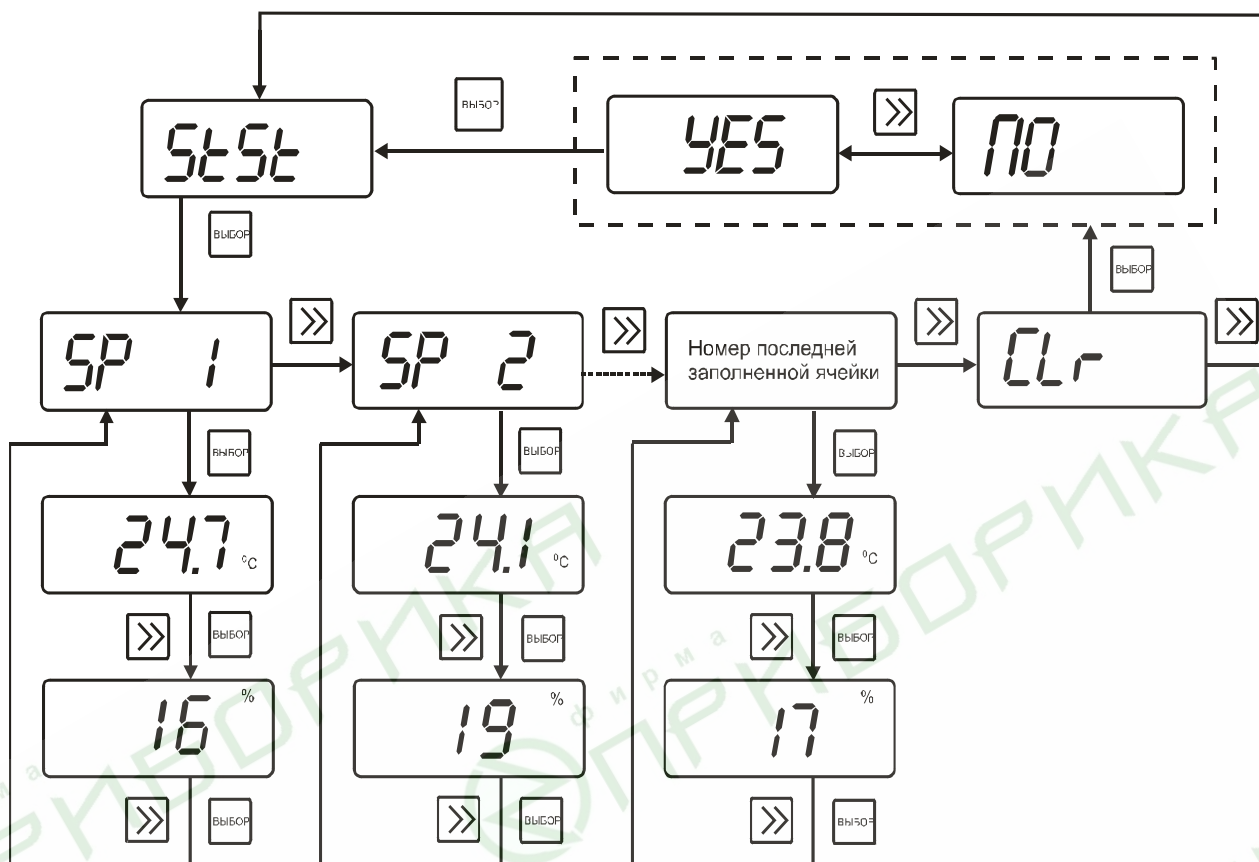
StSt

ВЫБОР

YES

»

nO

ВЫБОР

ВЫБОР

SP 1

»

SP 2

»

Номер последней заполненной ячейки

»

CLr

»

ВЫБОР

ВЫБОР

ВЫБОР

24.7 °C

24.1 °C

23.8 °C

»

ВЫБОР

»

ВЫБОР

»

ВЫБОР

16 %

19 %

17 %

»

ВЫБОР

»

ВЫБОР

»

ВЫБОР

фирма ПРИБОРИКА